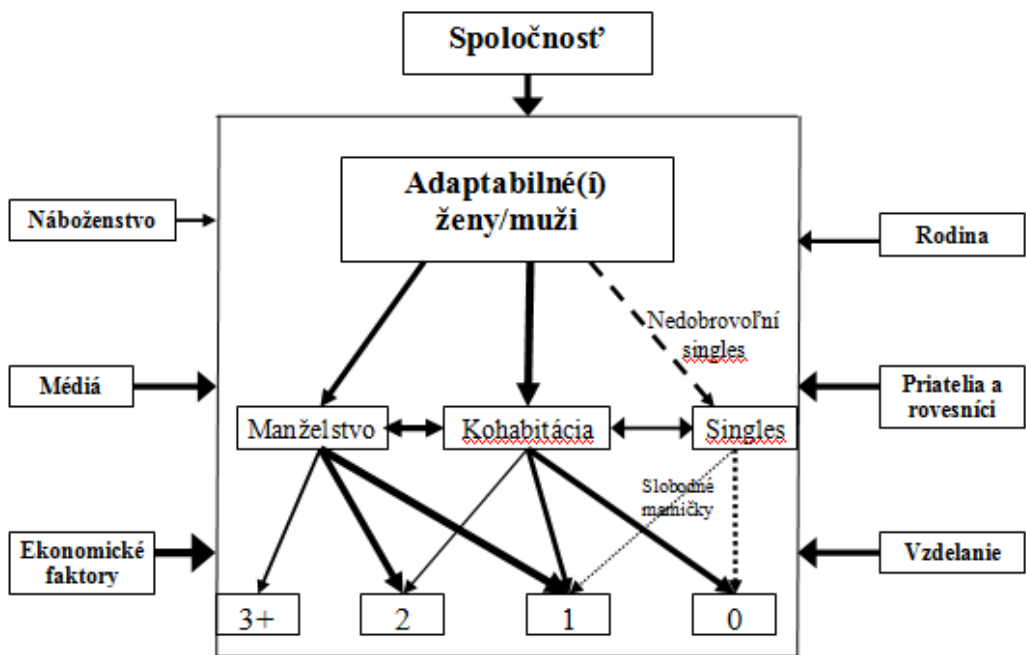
Spoločnosť

Adaptabilné(í) ženy/muži

Náboženstvo

Rodina

Nedobrovoľní singles

Médiá

Priatelia a rovesníci

Manželstvo

Kohabitácia

Singles

Slobodné mamičky

Ekonomické faktory

Vzdelanie

3+

2

1

0